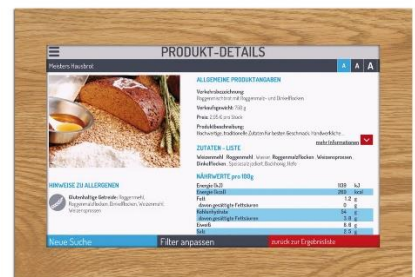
PRODUKT-DETAILS

Meisters Hausbrot

A A A

ALLGEMEINE PRODUKTANGABEN

Verkehrsbezeichnung
Roggenmischbrot mit Roggenmehl- und Dinkelflocken

Verkaufsgewicht: 750 g

Preis: 2,55 € pro Stück

Produktbeschreibung:
Nachwürzige, traditionelle Zutaten für besten Geschmack. Handwerkliche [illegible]

mehr Informationen

ZUTATEN - LISTE

Weizenmehl, Roggenmehl, Wasser, Roggenvollkornflocken, Weizensprossen, Dinkelflocken, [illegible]

HINWEISE ZU ALLERGENEN

Glutenhaltige Getreide: Roggenmehl, Roggenvollkornflocken, Dinkelflocken, Weizenmehl, Weizensprossen

NÄHRWERTE pro 100g

| | | |
|---|---|---|
| Energie (kJ) | 109 | kJ |
| Energie (kcal) | 260 | kcal |
| Fett | 1,2 | g |
| davon gesättigte Fettsäuren | 0 | g |
| Kohlenhydrate | 54 | g |
| davon gesättigte Fettsäuren | 3,8 | g |
| Eiweiß | 6,6 | g |
| Salz | 2,5 | g |

Neue Suche

Filter anpassen

zurück zur Ergebnisliste